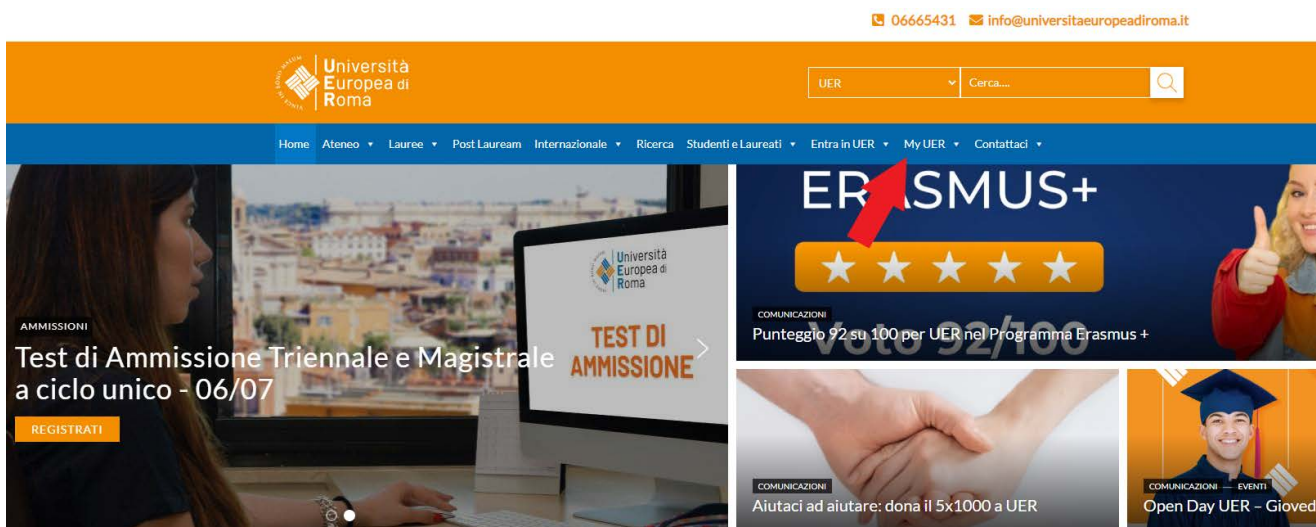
06665431 info@universitaeuropeadiroma.it

Università Europea di Roma

UER
Cerca....

Home Ateneo ▾ Lauree ▾ Post Lauream Internazionale ▾ Ricerca Studenti e Laureati ▾ Entra in UER ▾ My UER ▾ Contattaci ▾

Università Europea di Roma

TEST DI AMMISSIONE

AMMISSIONI

Test di Ammissione Triennale e Magistrale a ciclo unico - 06/07

REGISTRATI

ERASMUS+

Voto 92/100

COMUNICAZIONI

Punteggio 92 su 100 per UER nel Programma Erasmus +

COMUNICAZIONI

Aiutaci ad aiutare: dona il 5x1000 a UER

COMUNICAZIONI — EVENTI

Open Day UER – Gioved